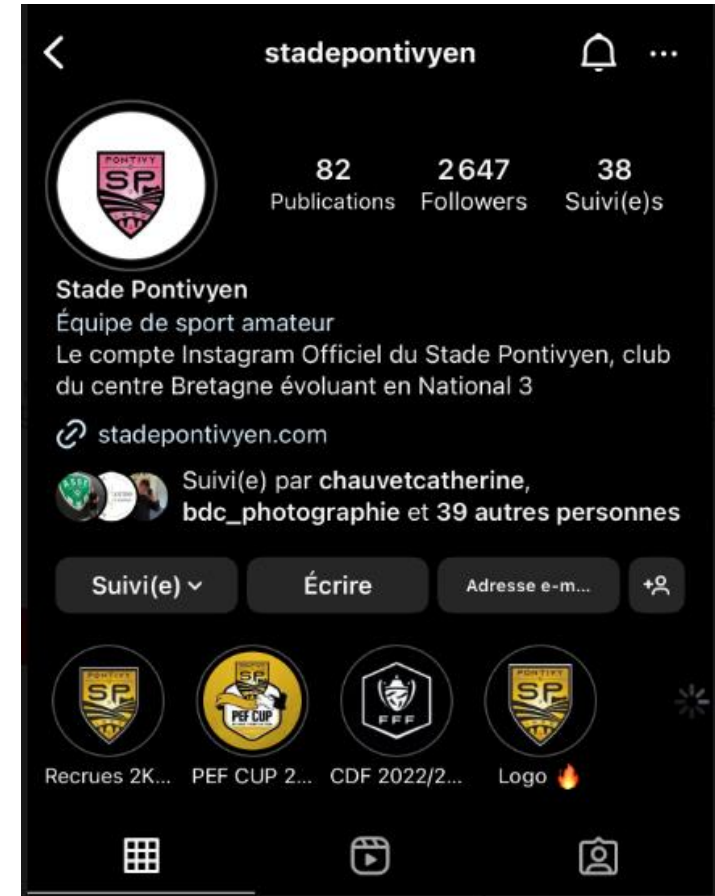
stadepontivyen

PONTIVY SP

82 Publications
2 647 Followers
38 Suivi(e)s

Stade Pontivyen
Équipe de sport amateur
Le compte Instagram Officiel du Stade Pontivyen, club du centre Bretagne évoluant en National 3

stadepontivyen.com

Suivi(e) par chauvetcatherine, bdc_photographie et 39 autres personnes

Suivi(e)
Écrire
Adresse e-m...

SP
Recrues 2K...
SP PEF CUP
PEF CUP 2...
FFF
CDF 2022/2...
PONTIVY SP
Logo 🔥